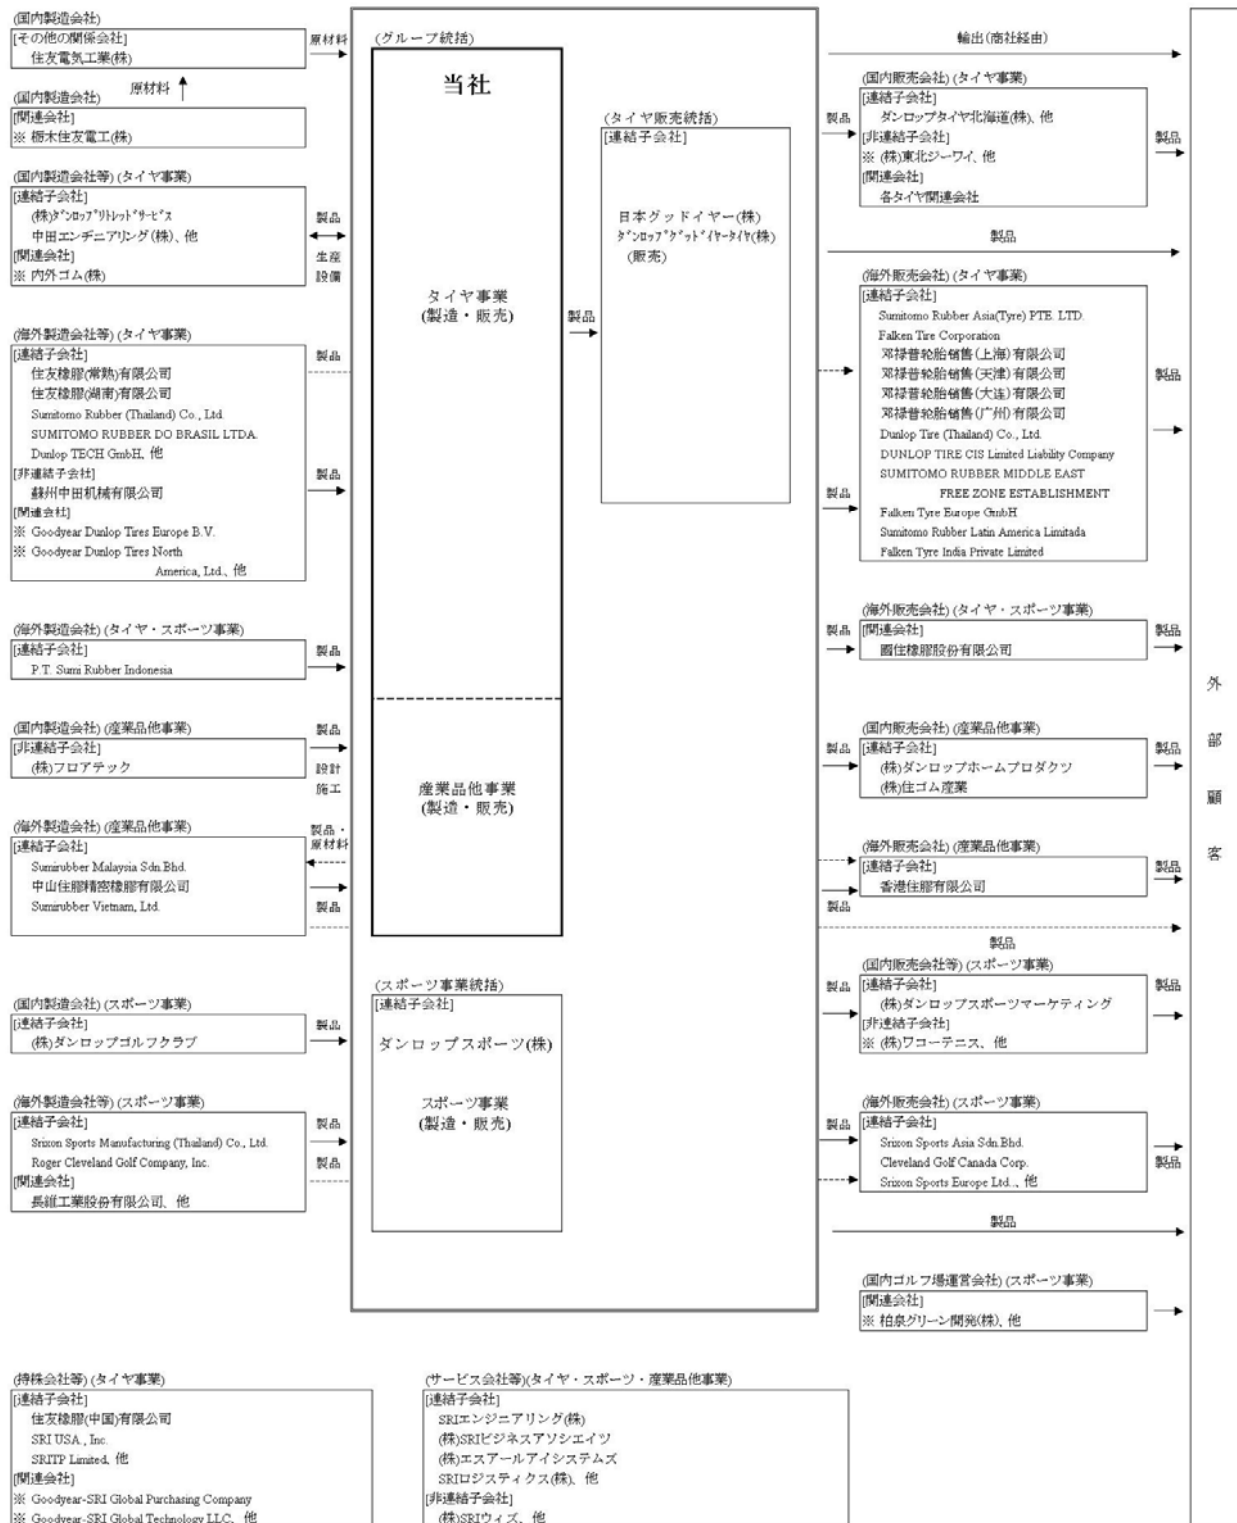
(国内製造会社)
[その他の関係会社]
住友電気工業(株)

原材料

原材料

(国内製造会社)
[関連会社]
※ 栃木住友電工(株)

(国内製造会社等) (タイヤ事業)
[連結子会社]
(株)ダンロップリトレッドサービス
中田エンヂニアリング(株)、他
[関連会社]
※ 内外ゴム(株)

製品
生産設備

(海外製造会社等) (タイヤ事業)
[連結子会社]
住友橡膠(常熟)有限公司
住友橡膠(湖南)有限公司
Sumitomo Rubber (Thailand) Co., Ltd.
SUMITOMO RUBBER DO BRASIL LTDA.
Dunlop TECH GmbH, 他
[非連結子会社]
蘇州中田机械有限公司
[関連会社]
※ Goodyear Dunlop Tires Europe B.V.
※ Goodyear Dunlop Tires North America, Ltd.、他

製品
製品

(海外製造会社) (タイヤ・スポーツ事業)
[連結子会社]
P.T. Sumi Rubber Indonesia

製品

(国内製造会社) (産業品他事業)
[非連結子会社]
(株)フロアテック

製品
設計施工

(海外製造会社) (産業品他事業)
[連結子会社]
Sumirubber Malaysia Sdn.Bhd.
中山住膠精密橡膠有限公司
Sumirubber Vietnam, Ltd.

製品・原材料
製品

(国内製造会社) (スポーツ事業)
[連結子会社]
(株)ダンロップゴルフクラブ

製品

(海外製造会社等) (スポーツ事業)
[連結子会社]
Srixon Sports Manufacturing (Thailand) Co., Ltd.
Roger Cleveland Golf Company, Inc.
[関連会社]
長維工業股份有限公司、他

製品
製品

(グループ統括)
当社
タイヤ事業
(製造・販売)
産業品他事業
(製造・販売)

製品

(タイヤ販売統括)
[連結子会社]
日本グッドイヤー(株)
ダンロップグッドイヤータイヤ(株)
(販売)

(スポーツ事業統括)
[連結子会社]
ダンロップスポーツ(株)
スポーツ事業
(製造・販売)

輸出(商社経由)

(国内販売会社) (タイヤ事業)
[連結子会社]
ダンロップタイヤ北海道(株)、他
[非連結子会社]
※ (株)東北ジーワイ、他
[関連会社]
各タイヤ関連会社

製品
製品
製品

(海外販売会社) (タイヤ事業)
[連結子会社]
Sumitomo Rubber Asia(Tyre) PTE. LTD.
Falken Tire Corporation
邓禄普轮胎销售(上海)有限公司
邓禄普轮胎销售(天津)有限公司
邓禄普轮胎销售(大连)有限公司
邓禄普轮胎销售(广州)有限公司
Dunlop Tire (Thailand) Co., Ltd.
DUNLOP TIRE CIS Limited Liability Company
SUMITOMO RUBBER MIDDLE EAST FREE ZONE ESTABLISHMENT
Falken Tyre Europe GmbH
Sumitomo Rubber Latin America Limitada
Falken Tyre India Private Limited

製品
製品

(海外販売会社) (タイヤ・スポーツ事業)
[関連会社]
國住橡膠股份有限公司

製品
製品

(国内販売会社) (産業品他事業)
[連結子会社]
(株)ダンロップホームプロダクツ
(株)住ゴム産業

製品
製品

(海外販売会社) (産業品他事業)
[連結子会社]
香港住膠有限公司

製品
製品
製品

(国内販売会社等) (スポーツ事業)
[連結子会社]
(株)ダンロップスポーツマーケティング
[非連結子会社]
※ (株)ワコーテニス、他

製品
製品

(海外販売会社) (スポーツ事業)
[連結子会社]
Srixon Sports Asia Sdn.Bhd.
Cleveland Golf Canada Corp.
Srixon Sports Europe Ltd.、他

製品
製品
製品

(国内ゴルフ場運営会社) (スポーツ事業)
[関連会社]
※ 柏泉グリーン開発(株)、他

外
部
顧
客

(持株会社等) (タイヤ事業)
[連結子会社]
住友橡膠(中国)有限公司
SRI USA., Inc.
SRITP Limited, 他
[関連会社]
※ Goodyear-SRI Global Purchasing Company
※ Goodyear-SRI Global Technology LLC、他

(サービス会社等)(タイヤ・スポーツ・産業品他事業)
[連結子会社]
SRIエンジニアリング(株)
(株)SRIビジネスアソシエイツ
(株)エスアールアイシステムズ
SRIロジスティクス(株)、他
[非連結子会社]
(株)SRIウィズ、他